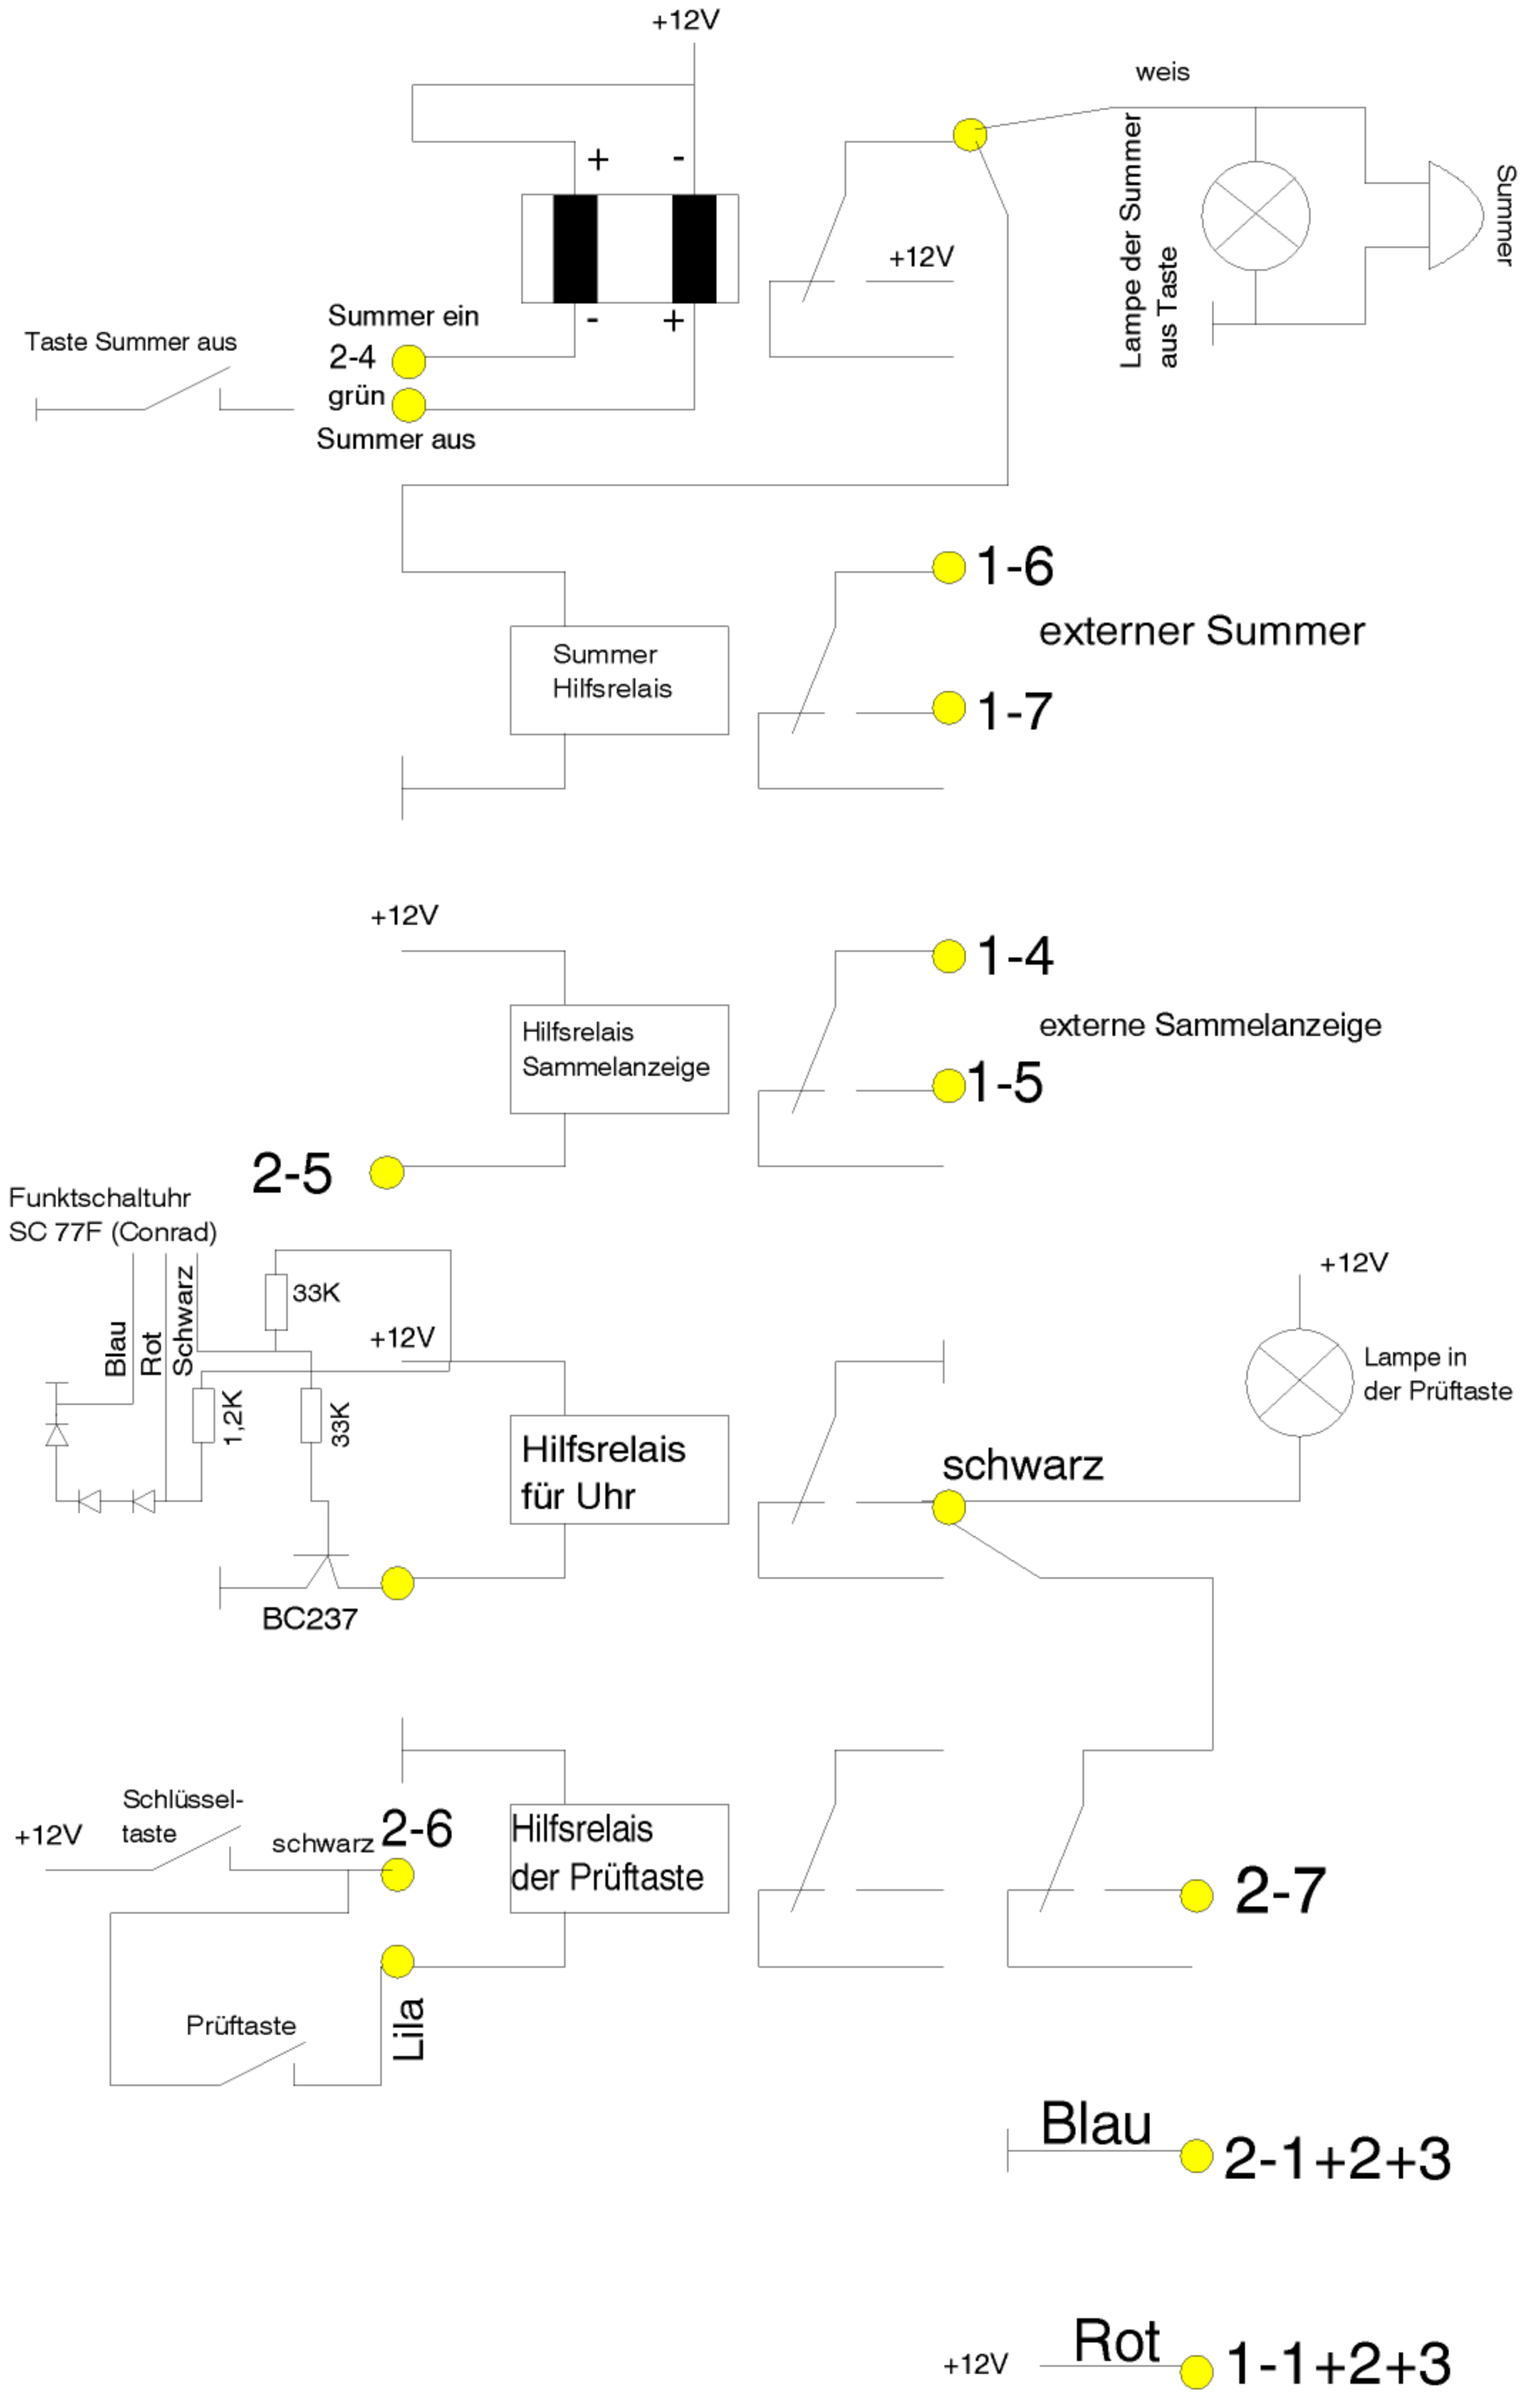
+12V

weis

+

-

Lampe der Summer aus Taste

Summer

+12V

Summer ein

-

+

Taste Summer aus

2-4

grün

Summer aus

1-6

externer Summer

Summer Hilfsrelais

1-7

+12V

1-4

Hilfsrelais Sammelanzeige

externe Sammelanzeige

1-5

2-5

Funktschaltuhr SC 77F (Conrad)

33K

+12V

Blau

Rot

Schwarz

1,2K

33K

+12V

Lampe in der Prüftaste

Hilfsrelais für Uhr

schwarz

BC237

Schlüssel-taste

+12V

schwarz

2-6

Hilfsrelais der Prüftaste

2-7

Prüftaste

Lila

Blau

2-1+2+3

+12V

Rot

1-1+2+3